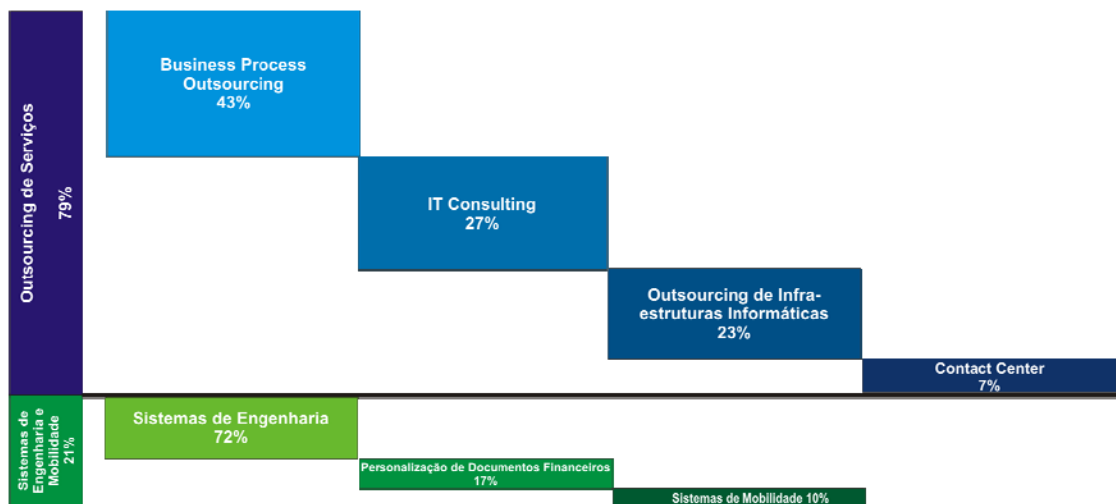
Outsourcing de Serviços 79%

Business Process Outsourcing 43%

IT Consulting 27%

Outsourcing de Infraestruturas Informáticas 23%

Contact Center 7%

Sistemas de Engenharia e Mobilidade 21%

Sistemas de Engenharia 72%

Personalização de Documentos Financeiros 17%

Sistemas de Mobilidade 10%